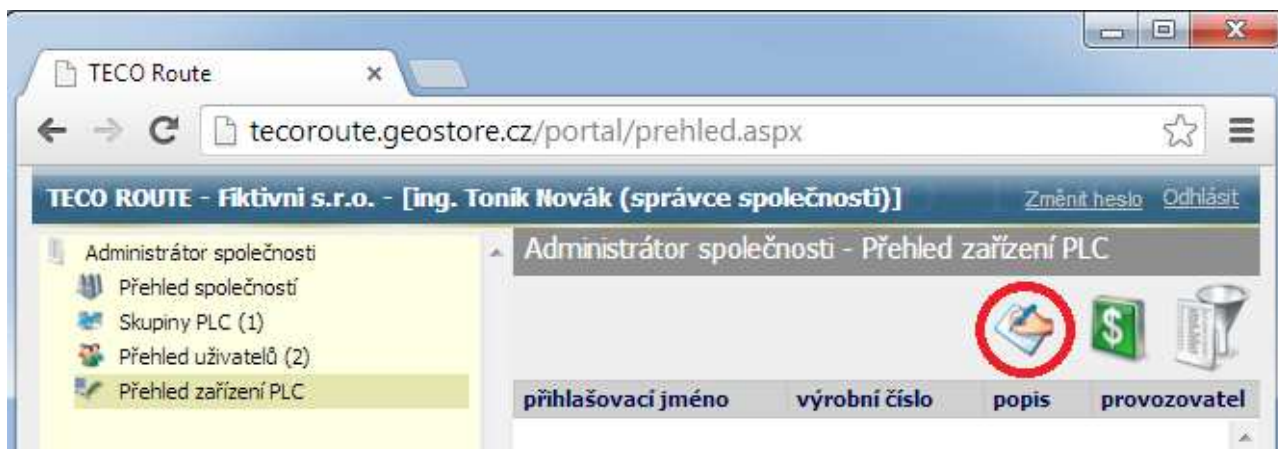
TECO Route

tecoroute.geostore.cz/portal/prehled.aspx

TECO ROUTE - Fiktivni s.r.o. - [ing. Toník Novák (správce společnosti)]

Změnit heslo Odhlásit

Administrátor společnosti
Přehled společností
Skupiny PLC (1)
Přehled uživatelů (2)
Přehled zařízení PLC

Administrátor společnosti - Přehled zařízení PLC

| přihlašovací jméno | výrobní číslo | popis | provozovatel |
|---|---|---|---|